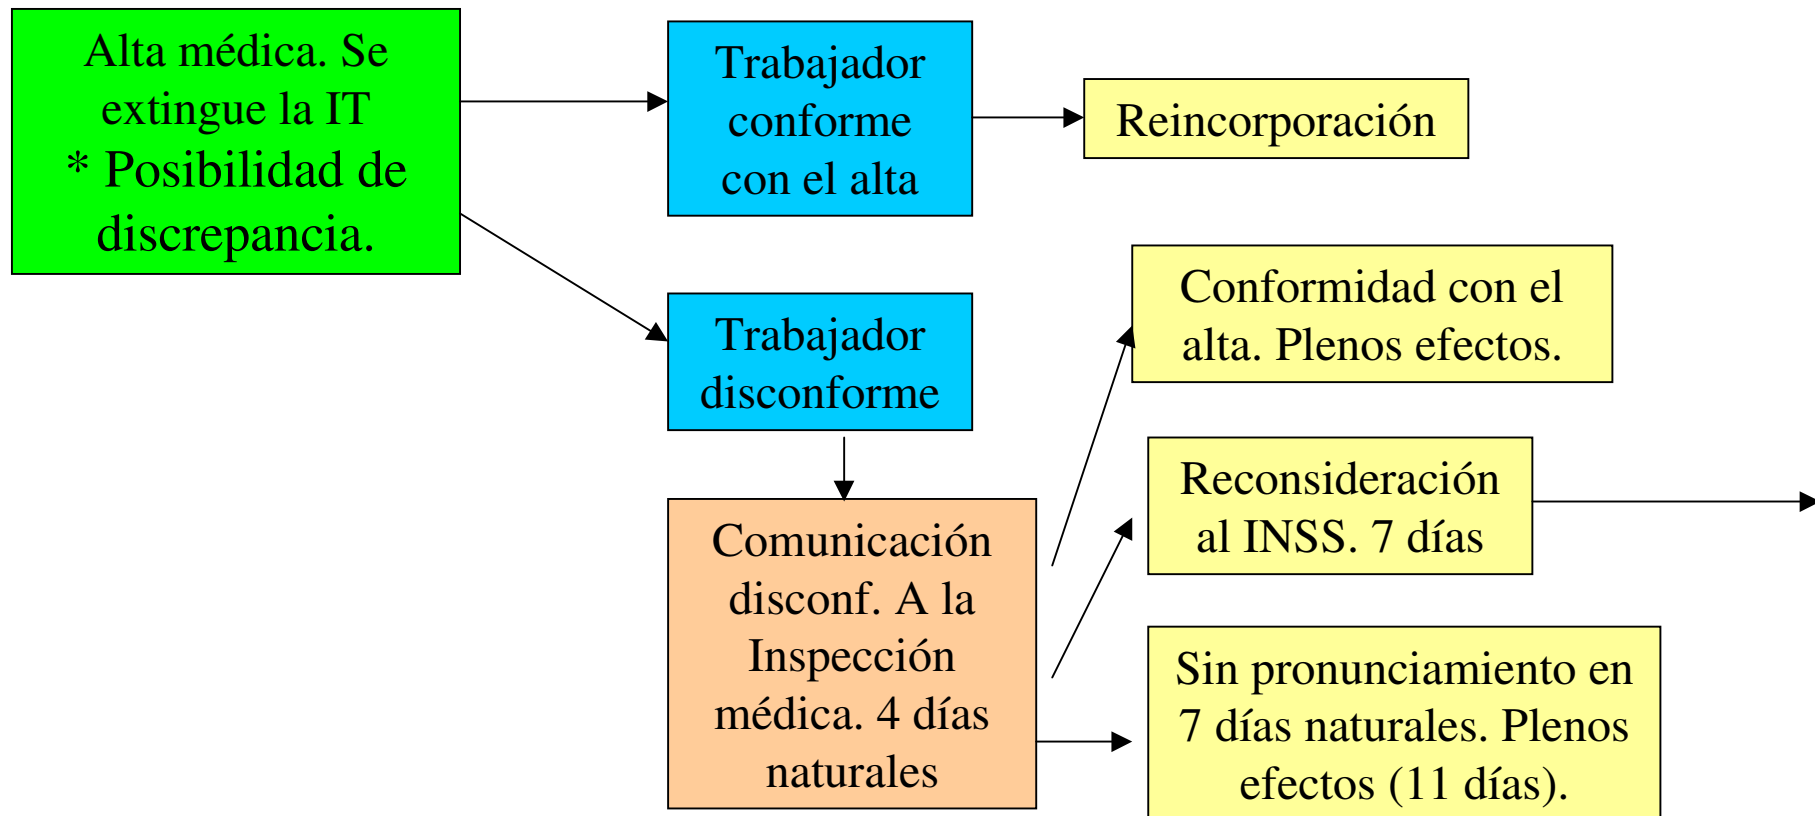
Alta médica. Se extingue la IT
* Posibilidad de discrepancia.

Trabajador conforme con el alta

Reincorporación

Trabajador disconforme

Comunicación disconf. A la Inspección médica. 4 días naturales

Conformidad con el alta. Plenos efectos.

Reconsideración al INSS. 7 días

Sin pronunciamiento en 7 días naturales. Plenos efectos (11 días).